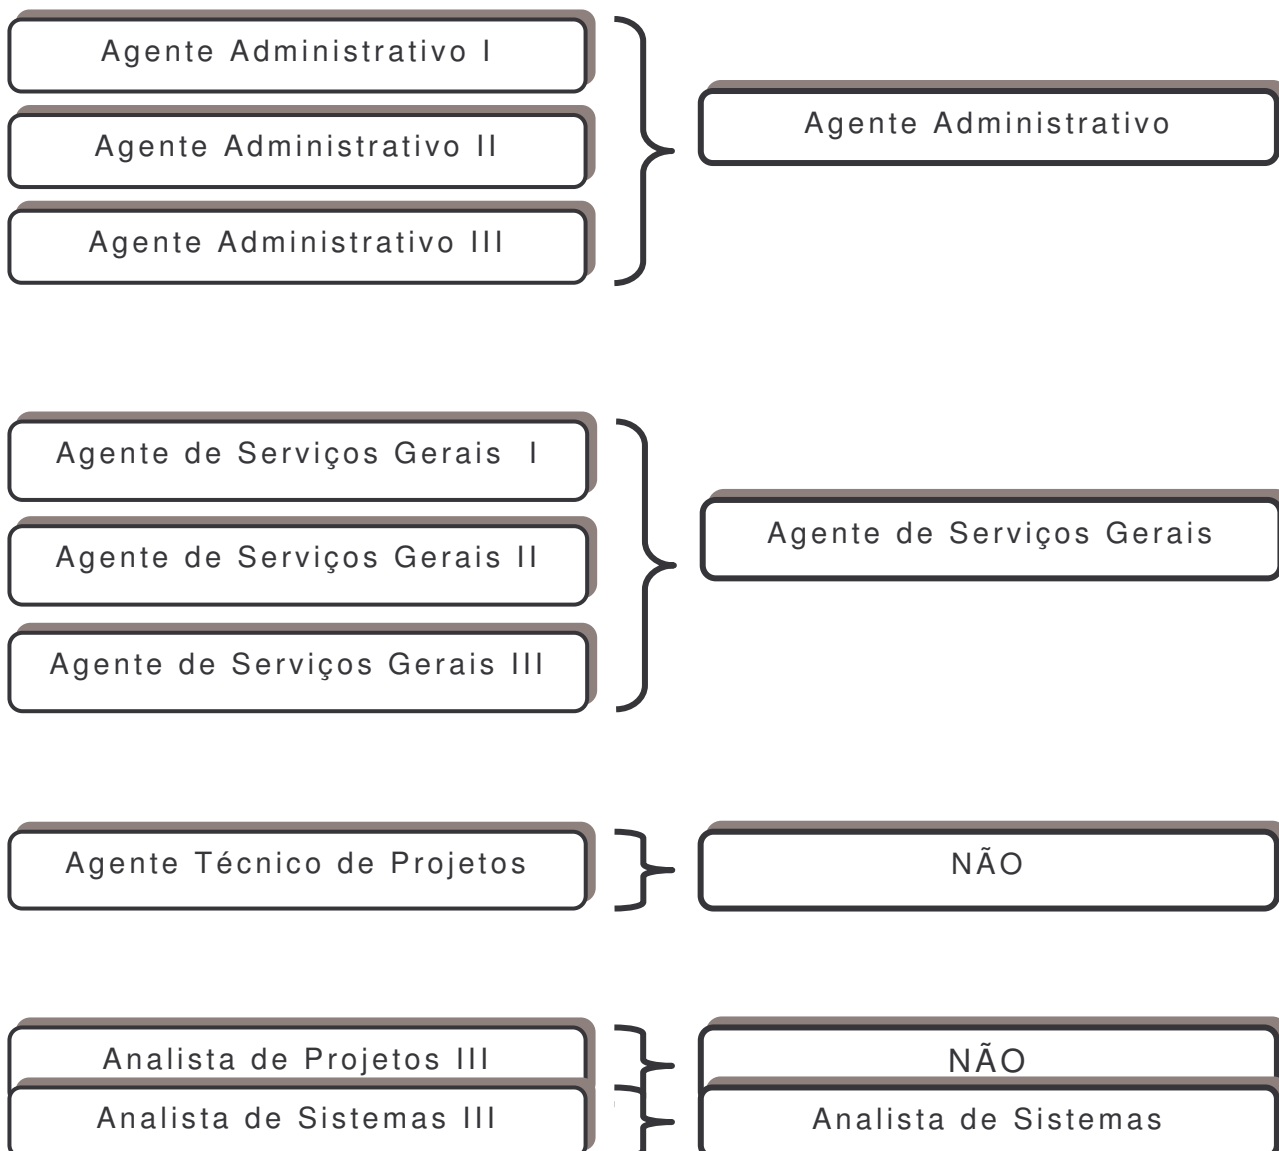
Agente Administrativo I

Agente Administrativo II

Agente Administrativo III

Agente Administrativo

Agente de Serviços Gerais I

Agente de Serviços Gerais II

Agente de Serviços Gerais III

Agente de Serviços Gerais

Agente Técnico de Projetos

NÃO

Analista de Projetos III

NÃO

Analista de Sistemas III

Analista de Sistemas